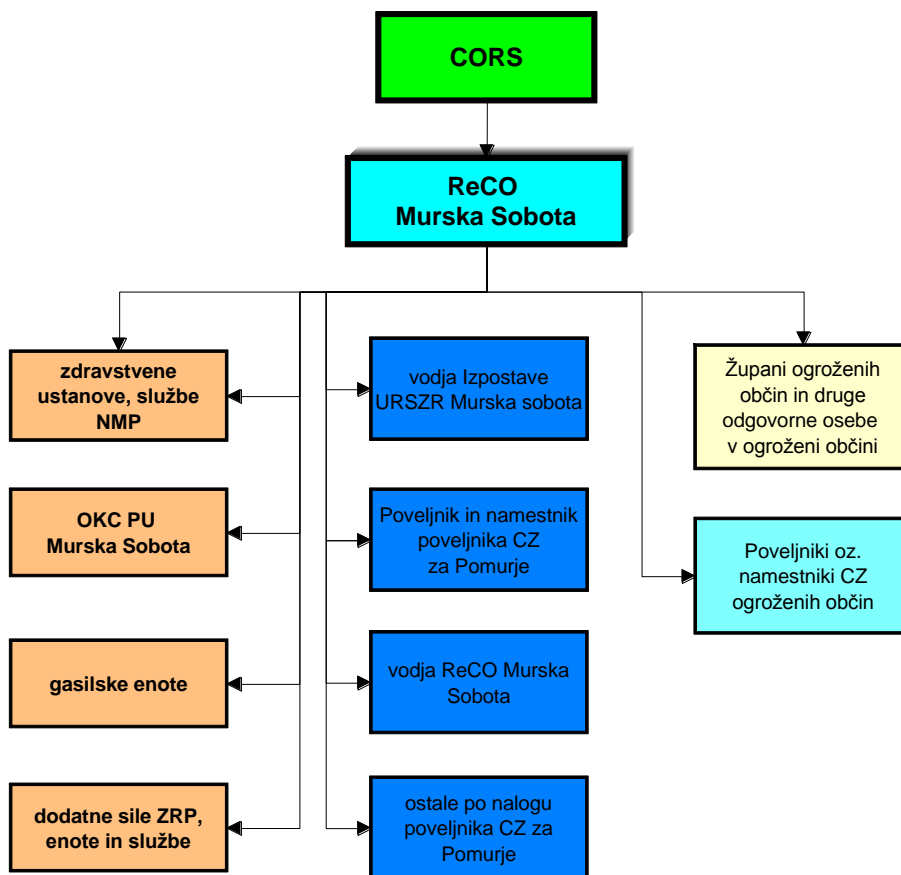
CORS

ReCO
Murska Sobota

zdravstvene ustanove, službe NMP

OKC PU
Murska Sobota

gasilske enote

dodatne sile ZRP, enote in službe

vodja Izpostave URSZR Murska sobota

Poveljnik in namestnik poveljnika CZ za Pomurje

vodja ReCO Murska Sobota

ostale po nalogu poveljnika CZ za Pomurje

Župani ogroženih občin in druge odgovorne osebe v ogroženi občini

Poveljniki oz. namestniki CZ ogroženih občin